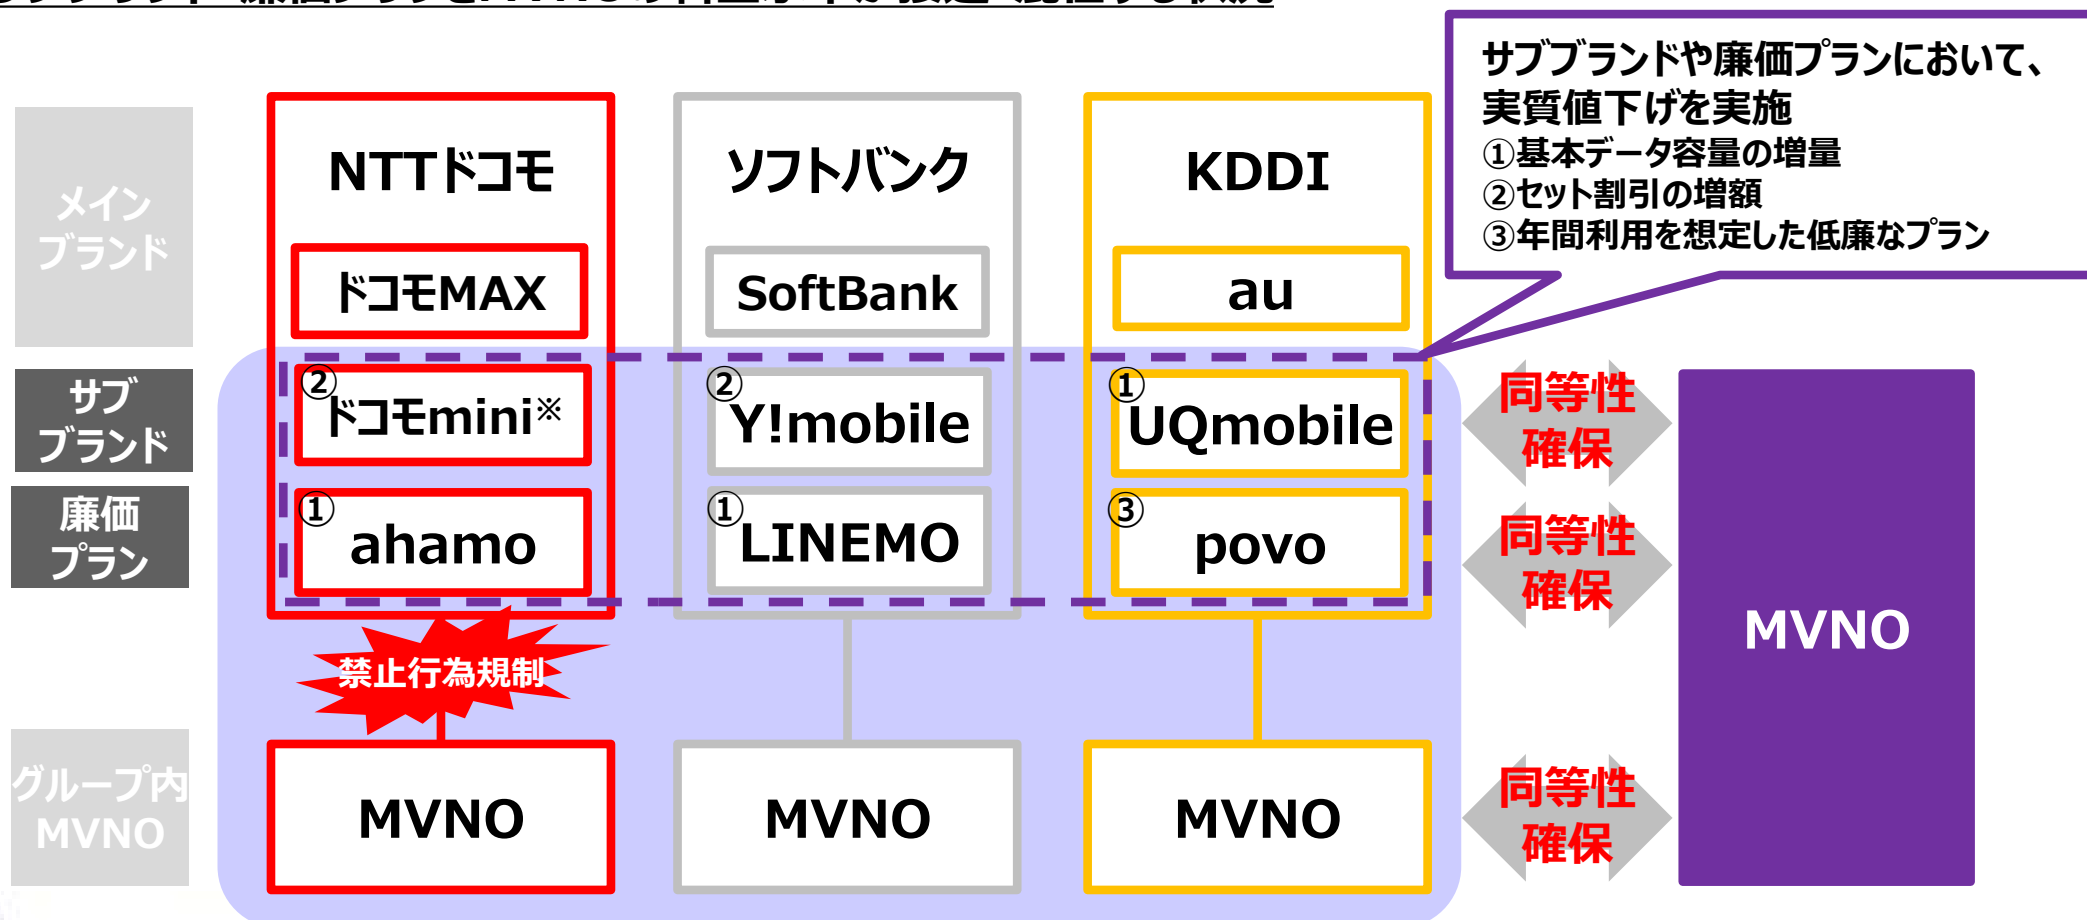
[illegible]

サブブランドや廉価プランにおいて、実質値下げを実施
①基本データ容量の増量
②セット割引の増額
③年間利用を想定した低廉なプラン

メイン
ブランド

サブ
ブランド

廉価
プラン

グループ内
MVNO

NTTドコモ

ドコモMAX

②
ドコモmini※

①
ahamo

禁止行為規制

MVNO

ソフトバンク

SoftBank

②
Y!mobile

①
LINEMO

MVNO

KDDI

au

①
UQmobile

③
povo

MVNO

同等性
確保

同等性
確保

同等性
確保

MVNO